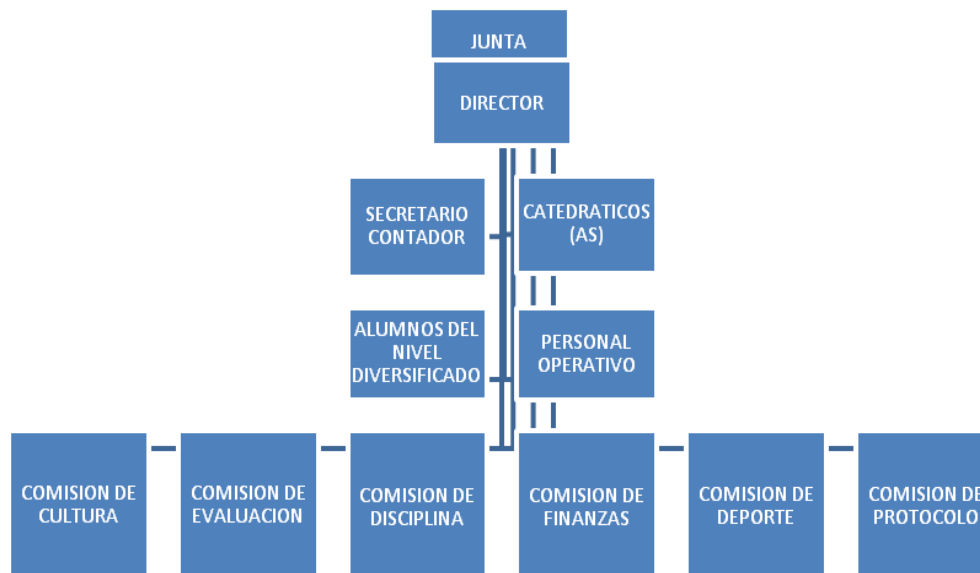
JUNTA

DIRECTOR

SECRETARIO CONTADOR

CATEDRATICOS (AS)

ALUMNOS DEL NIVEL DIVERSIFICADO

PERSONAL OPERATIVO

COMISION DE CULTURA

COMISION DE EVALUACION

COMISION DE DISCIPLINA

COMISION DE FINANZAS

COMISION DE DEPORTE

COMISION DE PROTOCOLO